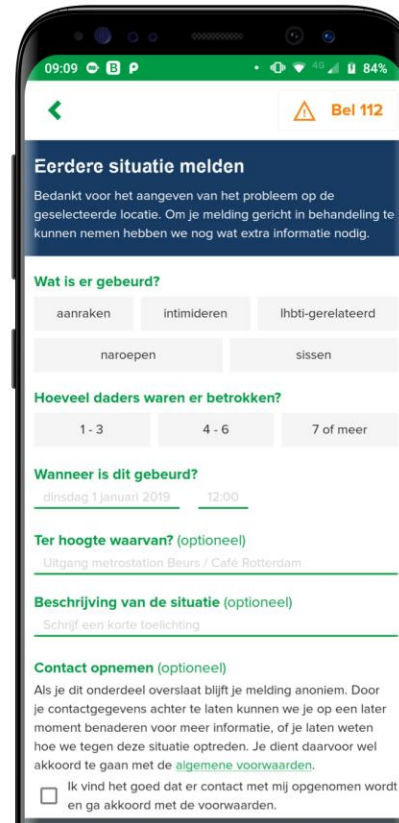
09:09 84%

Bel 112

Eerdere situatie melden

Bedankt voor het aangeven van het probleem op de geselecteerde locatie. Om je melding gericht in behandeling te kunnen nemen hebben we nog wat extra informatie nodig.

Wat is er gebeurd?

aanraken

intimideren

lhbti-gerelateerd

naroepen

sissen

Hoeveel daders waren er betrokken?

1 - 3

4 - 6

7 of meer

Wanneer is dit gebeurd?

dinsdag 1 januari 2019

12:00

Ter hoogte waarvan? (optioneel)

Uitgang metrostation Beurs / Café Rotterdam

Beschrijving van de situatie (optioneel)

Schrijf een korte toelichting

Contact opnemen (optioneel)

Als je dit onderdeel overslaat blijft je melding anoniem. Door je contactgegevens achter te laten kunnen we je op een later moment benaderen voor meer informatie, of je laten weten hoe we tegen deze situatie optreden. Je dient daarvoor wel akkoord te gaan met de algemene voorwaarden.

Ik vind het goed dat er contact met mij opgenomen wordt en ga akkoord met de voorwaarden.